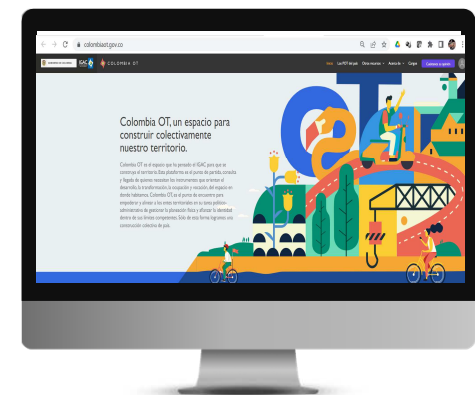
colombiaot.gov.co

IGAC COLOMBIA OT

Inicio Los POT del país Otros recursos Acerca de Cargue Contáctenos la opinión

Colombia OT, un espacio para construir colectivamente nuestro territorio.

Colombia OT es el espacio que ha pensado el IGAC para que se construya el territorio. Esta plataforma es el punto de partida, consulta y llegada de quienes necesitan los instrumentos que orientan el desarrollo, la transformación, la ocupación y vocación del espacio en donde habitamos. Colombia OT es el punto de encuentro para empoderar y afirmar a los entes territoriales en su tarea político-administrativa de gestionar la planeación física y afianzar la identidad dentro de sus límites competentes. Solo de esta forma lograremos una construcción colectiva de país.